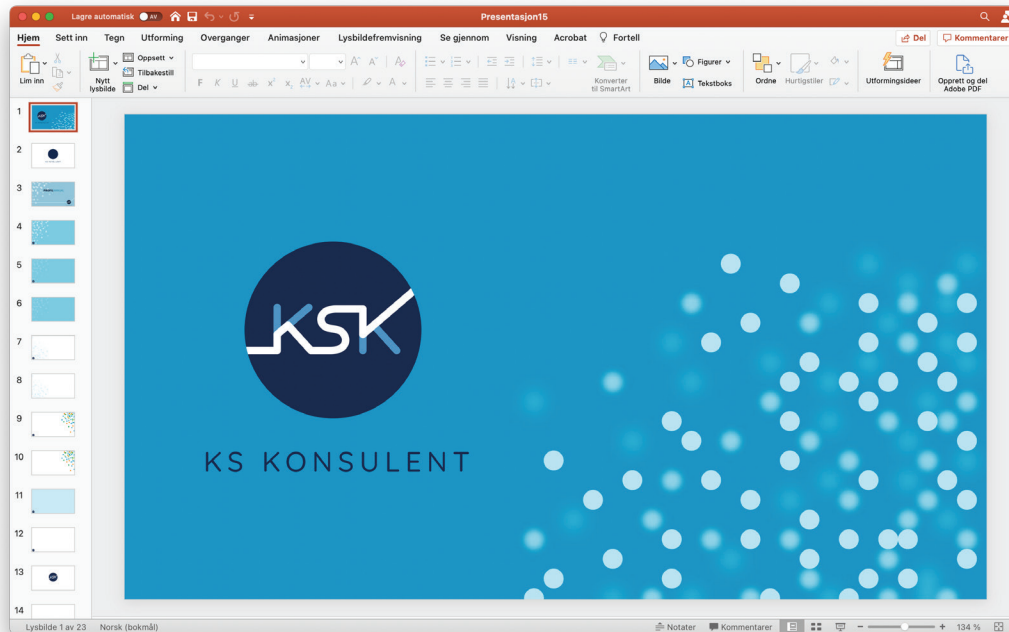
Lagre automatisk AV Presentasjon15

Hjem Sett inn Tegn Utforming Overganger Animasjoner Lysbildefremvisning Se gjennom Visning Acrobat Fortell Del Kommentarer

Lim inn Nytt lysbilde Oppsett Tilbakestill Del Konverter til SmartArt Bilde Figurer Tekstboks Ordne Hurtigstiler Utformingsideer Opprett og del Adobe PDF

1 2 3 4 5 6 7 8 9 10 11 12 13 14

KSK

KS KONSULENT

Lysbilde 1 av 23 Norsk (bokmål) Notater Kommentarer 134 %